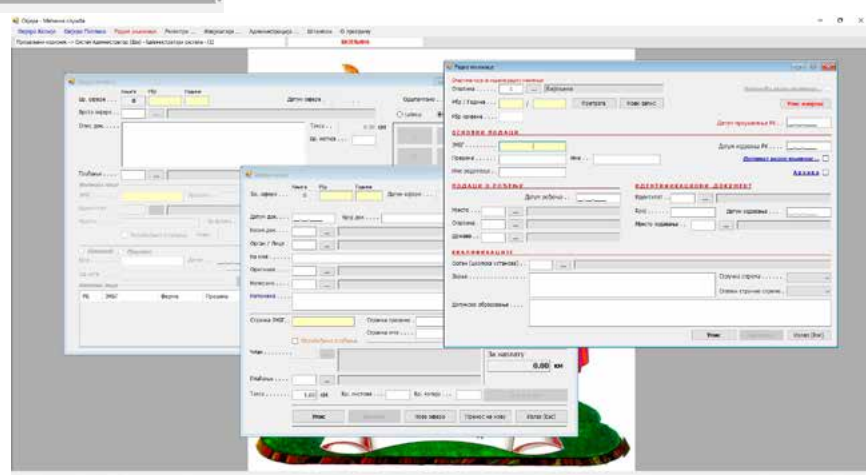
Општа - Матична служба

Матичне књиге Општи Послови Радни књижица Регистри Извештаји Администрација Штампач О програму

Пријављени корисник -> Систем Администратор (Шеф) - Администратор система - [1]

Радни књижица

Ош. нема

Број вођења

Отац, име

Такса

Ош. листова

Посебно

Вез. ЈМБГ

Функција

ЈМБГ

Функција

Примедба

Радни књижица

Ош. нема

Датум рођ.

Место рођ.

Орган / Лица

Кр. улица

Општина

Матична

Ознака ЈМБГ

Такса

1,00 КМ

Бр. листова

За наплату

0,00 КМ

Унос

Нови запис

Пренос на нови

Излаз (Esc)

Радни књижица

Општина

Мбр / Годин.

Контрола

Нови запис

Мбр. вредн.

Упис измјене

Датум пријављења РК

ОСНОВНИ ПОДАЦИ

ЈМБГ

Датум издавања РК

Презиме

Име

Име родитеља

Адреса

ПОДАЦИ О РОЂЕЊУ

Датум рођења

Место

Општина

Држава

ИДЕНТИФИКАЦИОНИ ДОКУМЕНТ

Идентитет

Број

Датум издавања

Место издавања

КВАЛИФИКАЦИЈЕ

Ступањ (школска установа)

Звање

Стручна спрема

Степен стручне спреме

Допунско образовање

Унос

Излаз (Esc)